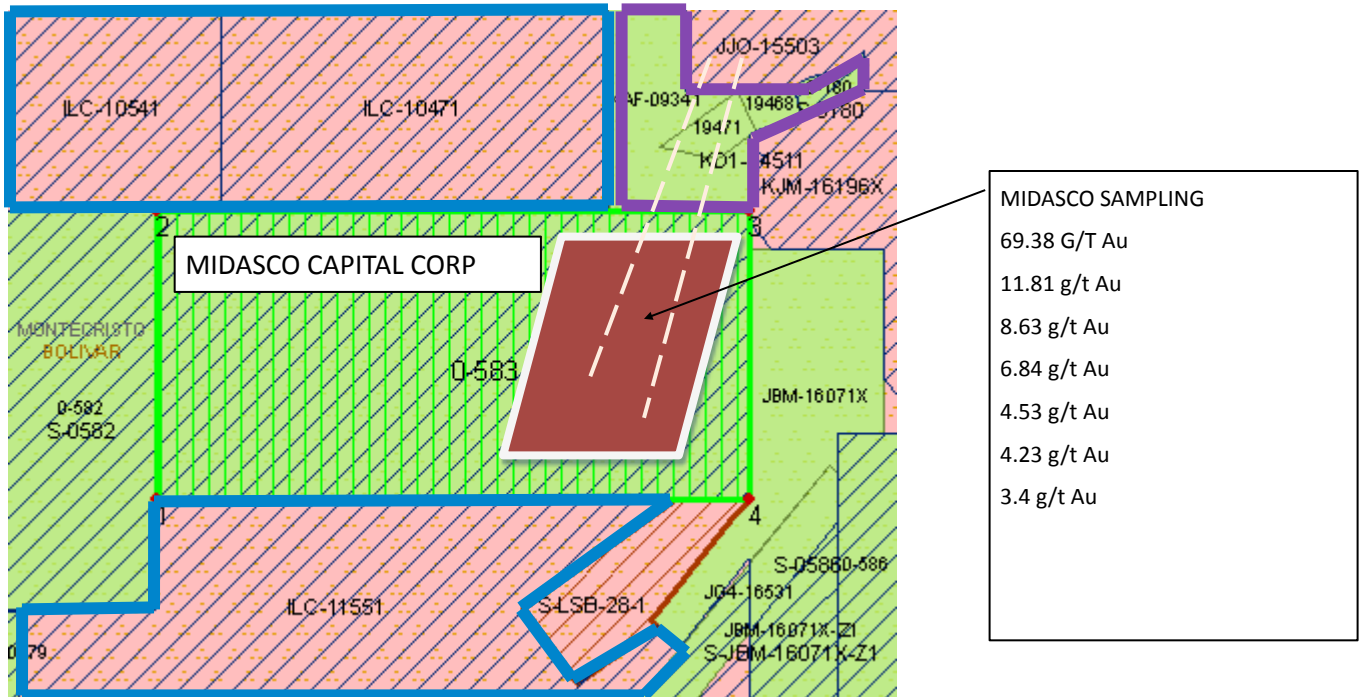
ILC-10541

ILC-10471

JJO-15503

AF-09341

19468

180

19471

KD1-14511

KJM-16196X

2

3

MIDASCO CAPITAL CORP

MONTECRISTO

BOLIVAR

0-583

0-582

S-0582

JBM-16071X

1

4

S-05860-586

JG4-16531

ILC-11551

S-LSB-28-1

JBM-16071X-Z1

S-JBM-16071X-Z1

079

MIDASCO SAMPLING

69.38 G/T Au

11.81 g/t Au

8.63 g/t Au

6.84 g/t Au

4.53 g/t Au

4.23 g/t Au

3.4 g/t Au